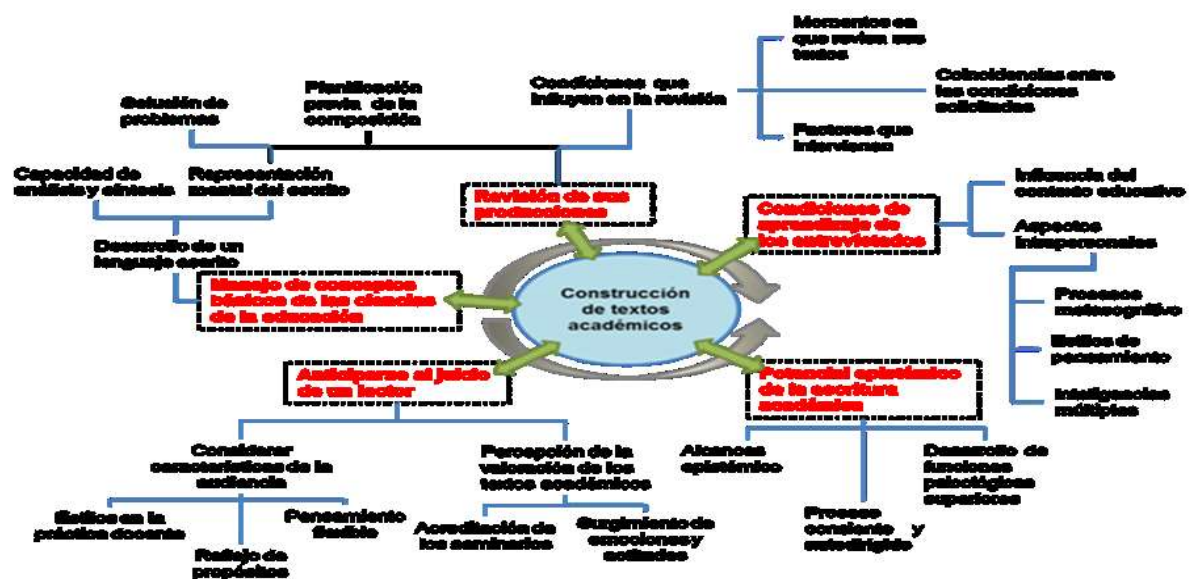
Construcción de textos académicos

Revisión de sus producciones

Condiciones que influyen en la revisión

Momentos en que revisan sus textos

Coincidencias entre las condiciones señaladas

Factores que intervienen

Planificación previa de la composición

Solución de problemas

Representación mental del escrito

Capacidad de análisis y síntesis

Desarrollo de un lenguaje escrito

Manejo de conceptos básicos de las ciencias de la educación

Condiciones de aprendizaje de los entrevistados

Influencia del contexto educativo

Aspectos intrapersonales

Proceso metacognitivo

Estilos de pensamiento

Inteligencias múltiples

Potencial epistémico de la escritura académica

Alcances epistémico

Proceso consciente y autodirigido

Desarrollo de funciones psicológicas superiores

Anticiparse al juicio de un lector

Considerar características de la audiencia

Estilos en la práctica docente

Reflejo de propósitos

Pensamiento flexible

Percepción de la valoración de los textos académicos

Acreditación de los seminarios

Surgimiento de emociones y actitudes